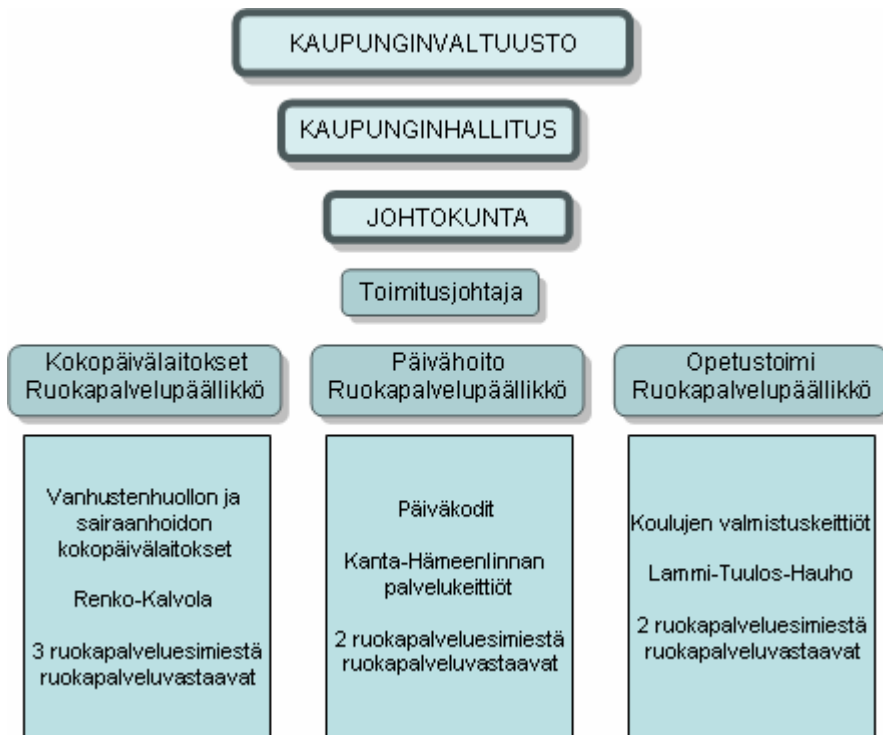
KAUPUNGINVALTUUSTO

KAUPUNGINHALLITUS

JOHTOKUNTA

Toimitusjohtaja

Kokopäivälaitokset
Ruokapalvelupäällikkö

Päivähoito
Ruokapalvelupäällikkö

Opetustoimi
Ruokapalvelupäällikkö

Vanhustenhuollon ja sairaanhoidon kokopäivälaitokset

Renko-Kalvola

3 ruokapalveluesimiestä
ruokapalveluvastaavat

Päiväkodit

Kanta-Hämeenlinnan palvelukeittiöt

2 ruokapalveluesimiestä
ruokapalveluvastaavat

Koulujen valmistuskeittiöt

Lammi-Tuulos-Hauho

2 ruokapalveluesimiestä
ruokapalveluvastaavat